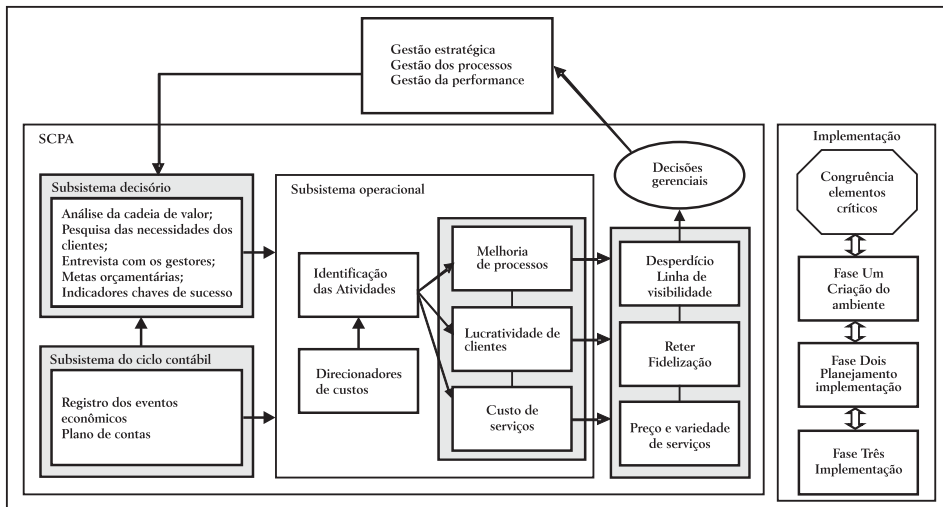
Gestão estratégica
Gestão dos processos
Gestão da performance

SCPA

Decisões gerenciais

Implementação

Congruência elementos críticos

Subsistema decisório

Análise da cadeia de valor;
Pesquisa das necessidades dos clientes;
Entrevista com os gestores;
Metas orçamentárias;
Indicadores chaves de sucesso

Subsistema operacional

Identificação das Atividades

Direcionadores de custos

Melhoria de processos

Lucratividade de clientes

Custo de serviços

Desperdício
Linha de visibilidade

Reter
Fidelização

Preço e variedade de serviços

Fase Um
Criação do ambiente

Fase Dois
Planejamento implementação

Fase Três
Implementação

Subsistema do ciclo contábil

Registro dos eventos econômicos
Plano de contas